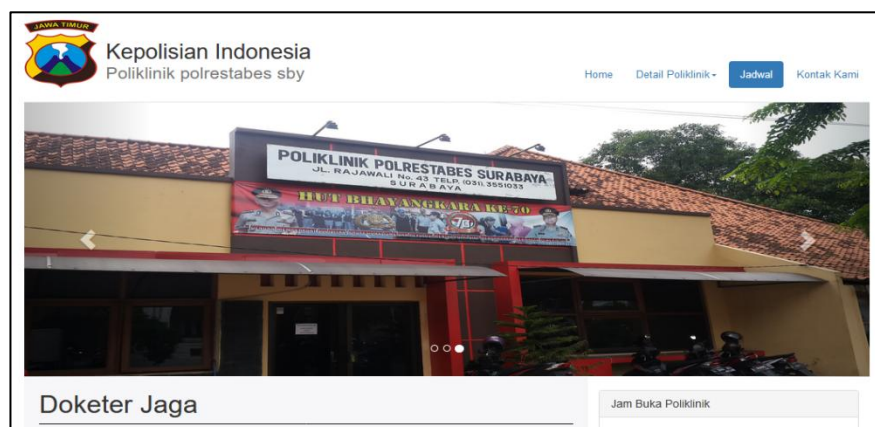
JAWA TIMUR

Kepolisian Indonesia
Poliklinik polrestabes sby

Home
Detail Poliklinik
Jadwal
Kontak Kami

POLIKLINIK POLRESTABES SURABAYA
JL. RAJAWALI No. 43 TELP. (031) 3551033
SURABAYA

HUT BHAYANGKARA KE-70

Doketer Jaga

Jam Buka Poliklinik